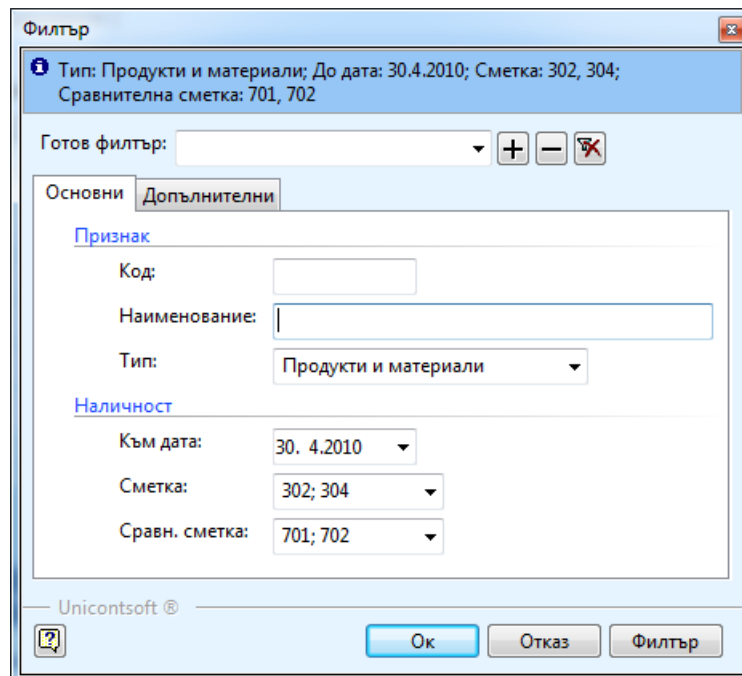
Филтър

Тип: Продукти и материали; До дата: 30.4.2010; Сметка: 302, 304; Сравнителна сметка: 701, 702

Готов филтър:

Основни | Допълнителни

Признак

Код:

Наименование:

Тип: Продукти и материали

Наличност

Към дата: 30. 4.2010

Сметка: 302; 304

Сравн. сметка: 701; 702

Unicontsoft ®

Ок | Отказ | Филтър